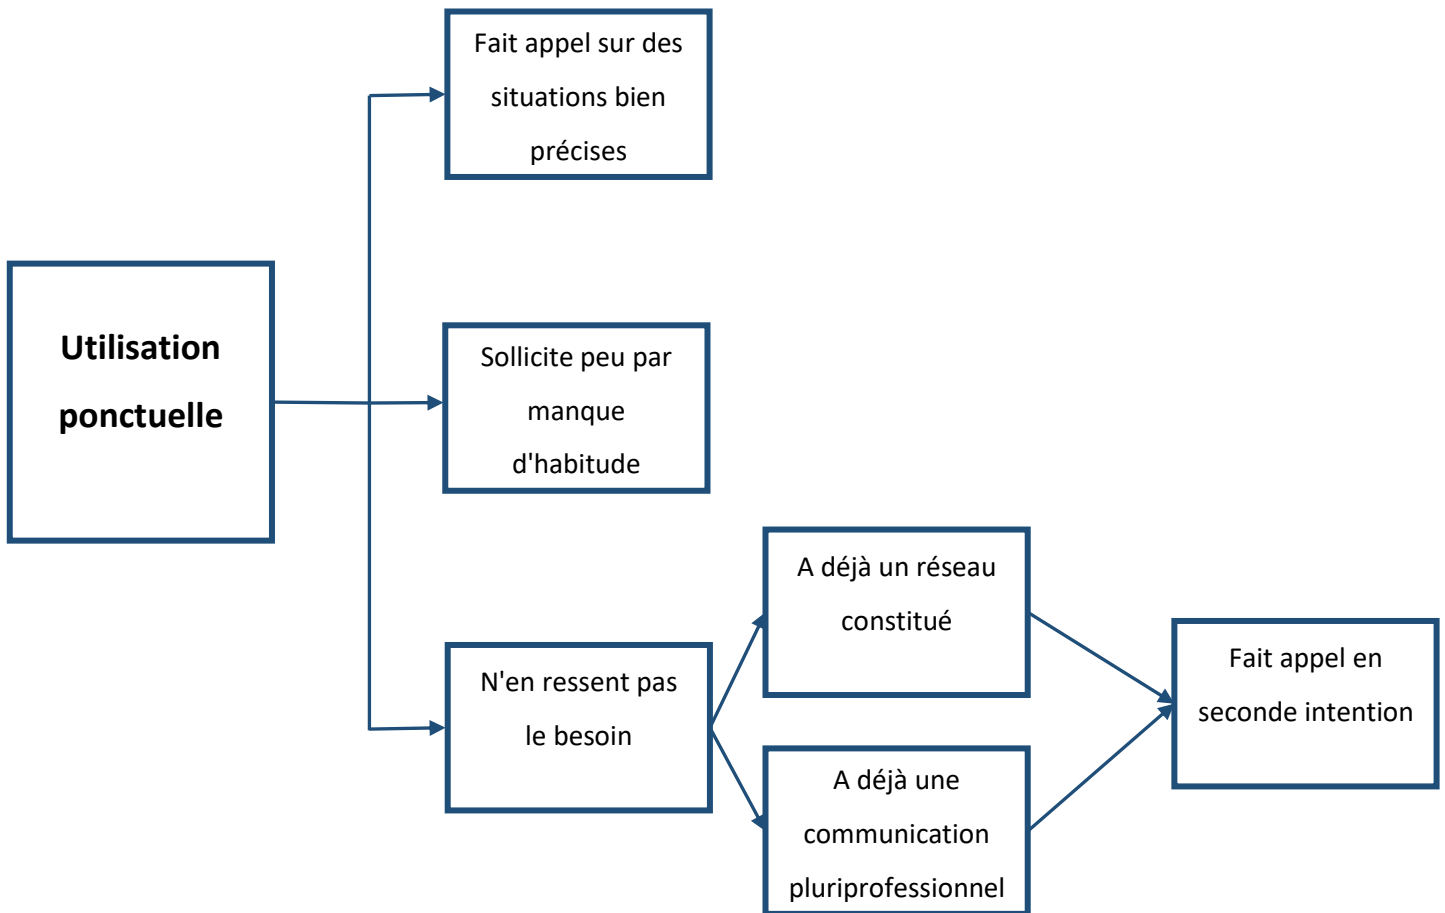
Utilisation ponctuelle

Fait appel sur des situations bien précises

Sollicite peu par manque d'habitude

N'en ressent pas le besoin

A déjà un réseau constitué

A déjà une communication pluriprofessionnel

Fait appel en seconde intention